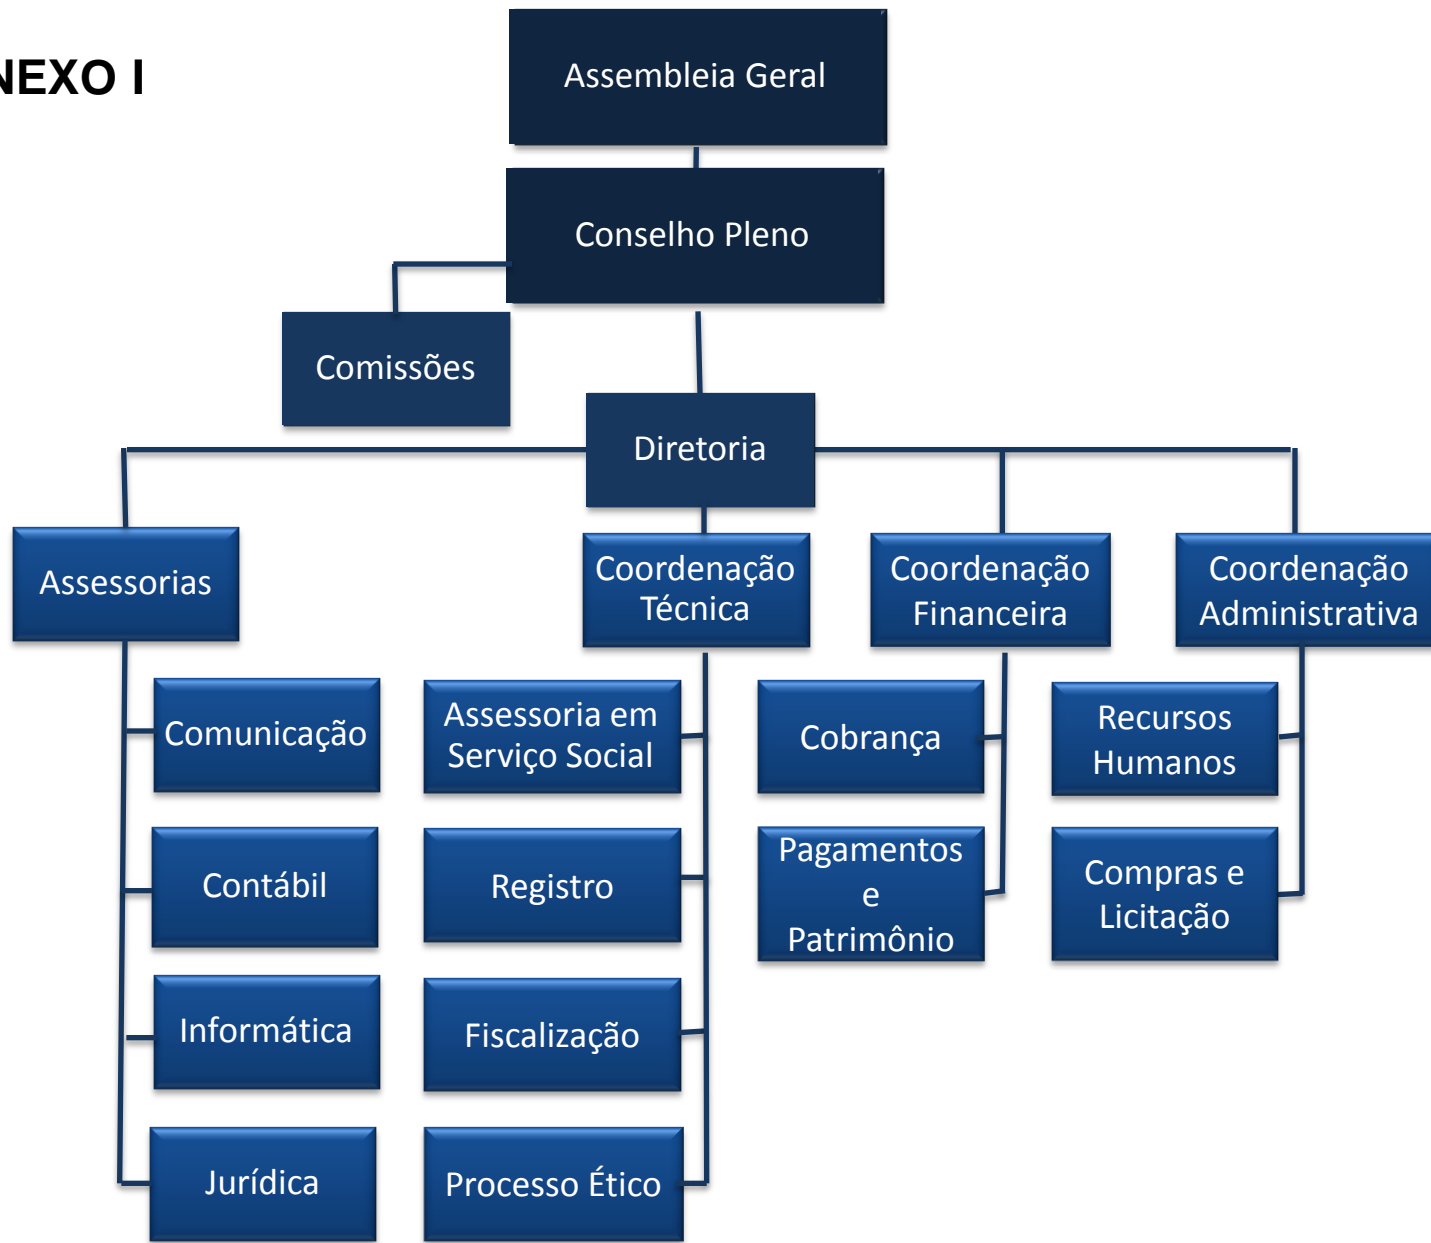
NEXO I

Assembleia Geral

Conselho Pleno

Comissões

Diretoria

Assessorias

Comunicação

Contábil

Informática

Jurídica

Coordenação Técnica

Assessoria em Serviço Social

Registro

Fiscalização

Processo Ético

Coordenação Financeira

Cobrança

Pagamentos e Patrimônio

Coordenação Administrativa

Recursos Humanos

Compras e Licitação